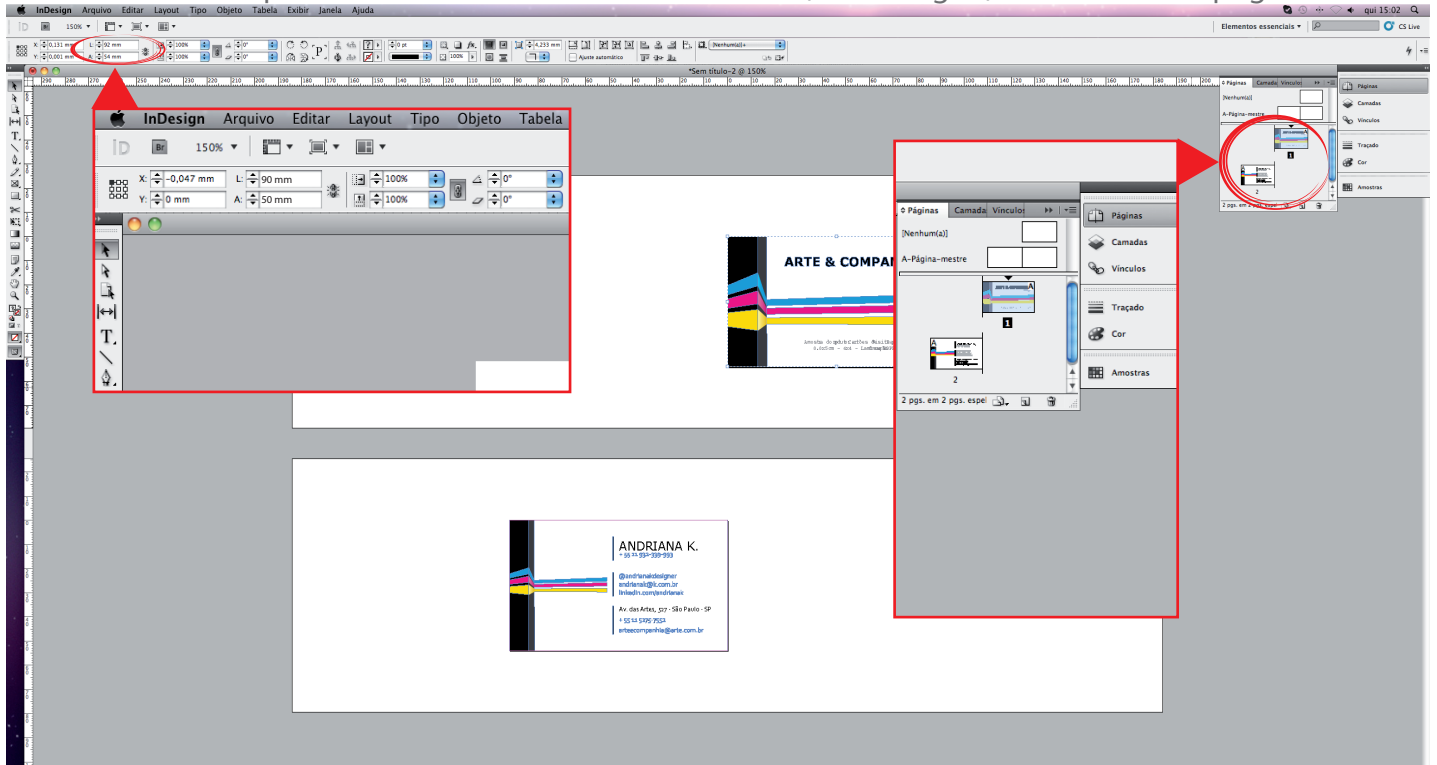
InDesign Arquivo Editar Layout Tipo Objeto Tabela Exibir Janela Ajuda
qui 15:02
Elementos essenciais
CS Live
150%
X: 0,131 mm L: 92 mm
Y: 0,001 mm A: 54 mm
100%
100%
0°
0°
0 pt
4,233 mm
100%
Ajuste automático
[Nenhum(a)]+
*Sem título-2 @ 150%
Páginas Camadas Vínculos
[Nenhum(a)]
A-Página-mestre
2 pgs. em 2 pgs. espel
Páginas
Camadas
Vínculos
Traçado
Cor
Amostras

InDesign Arquivo Editar Layout Tipo Objeto Tabela
150%
X: -0,047 mm L: 90 mm
Y: 0 mm A: 50 mm
100%
100%
0°
0°

ARTE & COMPAN

Páginas Camada Vínculos
[Nenhum(a)]
A-Página-mestre
1
2
2 pgs. em 2 pgs. espel
Páginas
Camadas
Vínculos
Traçado
Cor
Amostras

ANDRIANA K.
+ 55 11 932-339-593
@andrianakdesigner
andrianak@k.com.br
linkedin.com/andrianak
Av. das Artes, 517 - São Paulo - SP
+ 55 11 5275 7552
arteecompanhia@arte.com.br